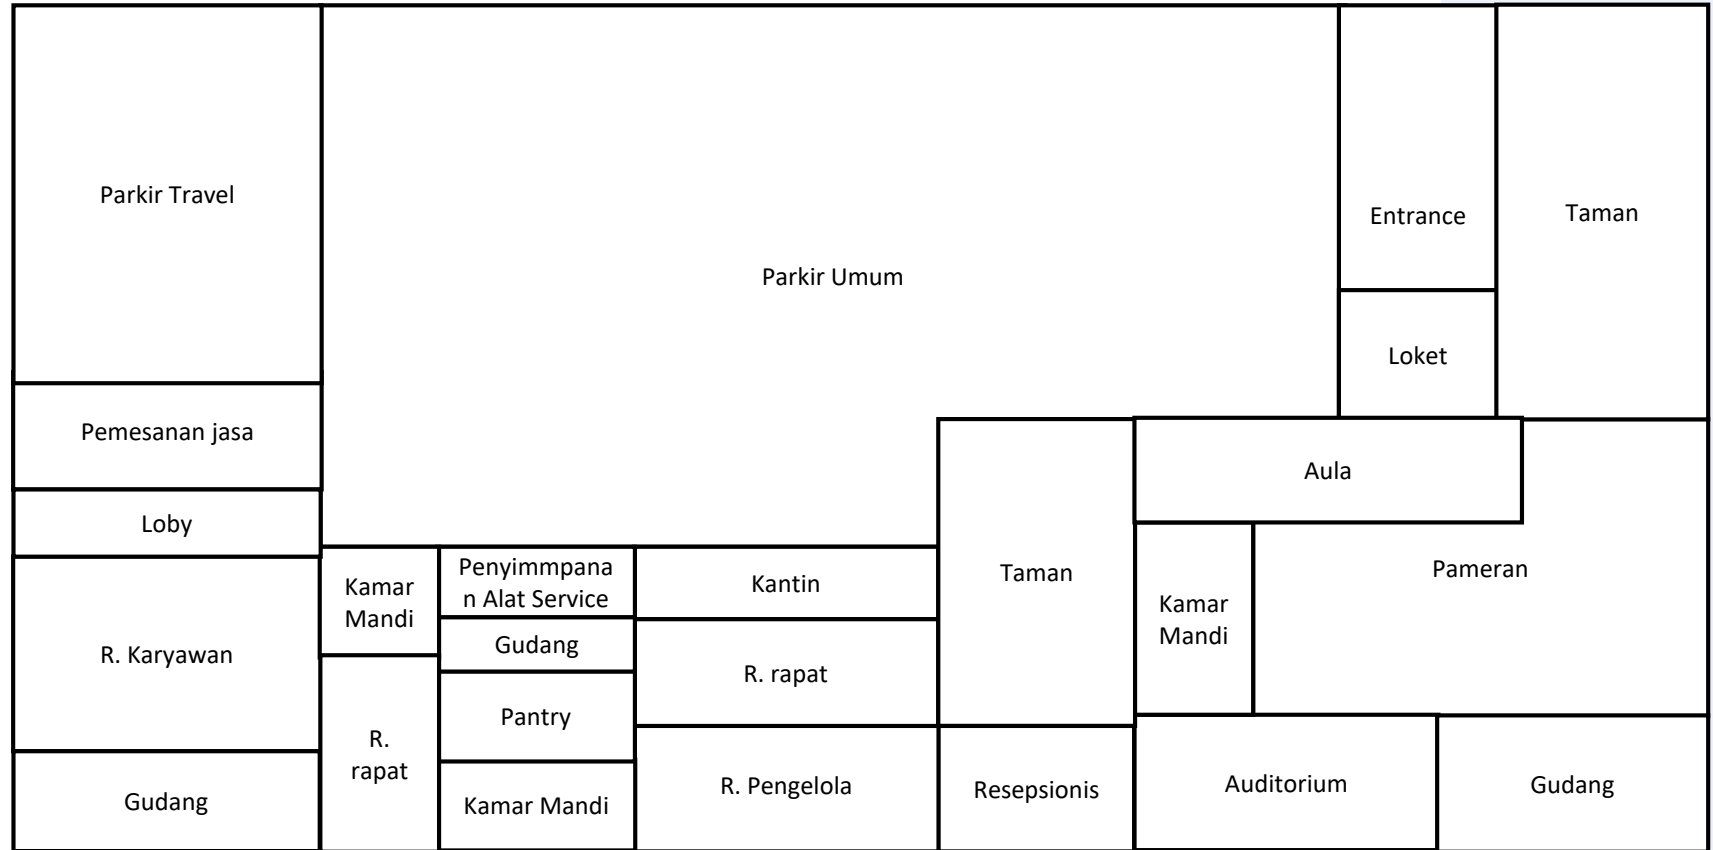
Parkir Travel

Parkir Umum

Entrance

Taman

Loket

Pemesanan jasa

Loby

Aula

Kamar Mandi

Penyimmpanan Alat Service

Kantin

Taman

Kamar Mandi

Pameran

R. Karyawan

Gudang

R. rapat

Pantry

R. rapat

Gudang

Kamar Mandi

R. Pengelola

Resepsionis

Auditorium

Gudang